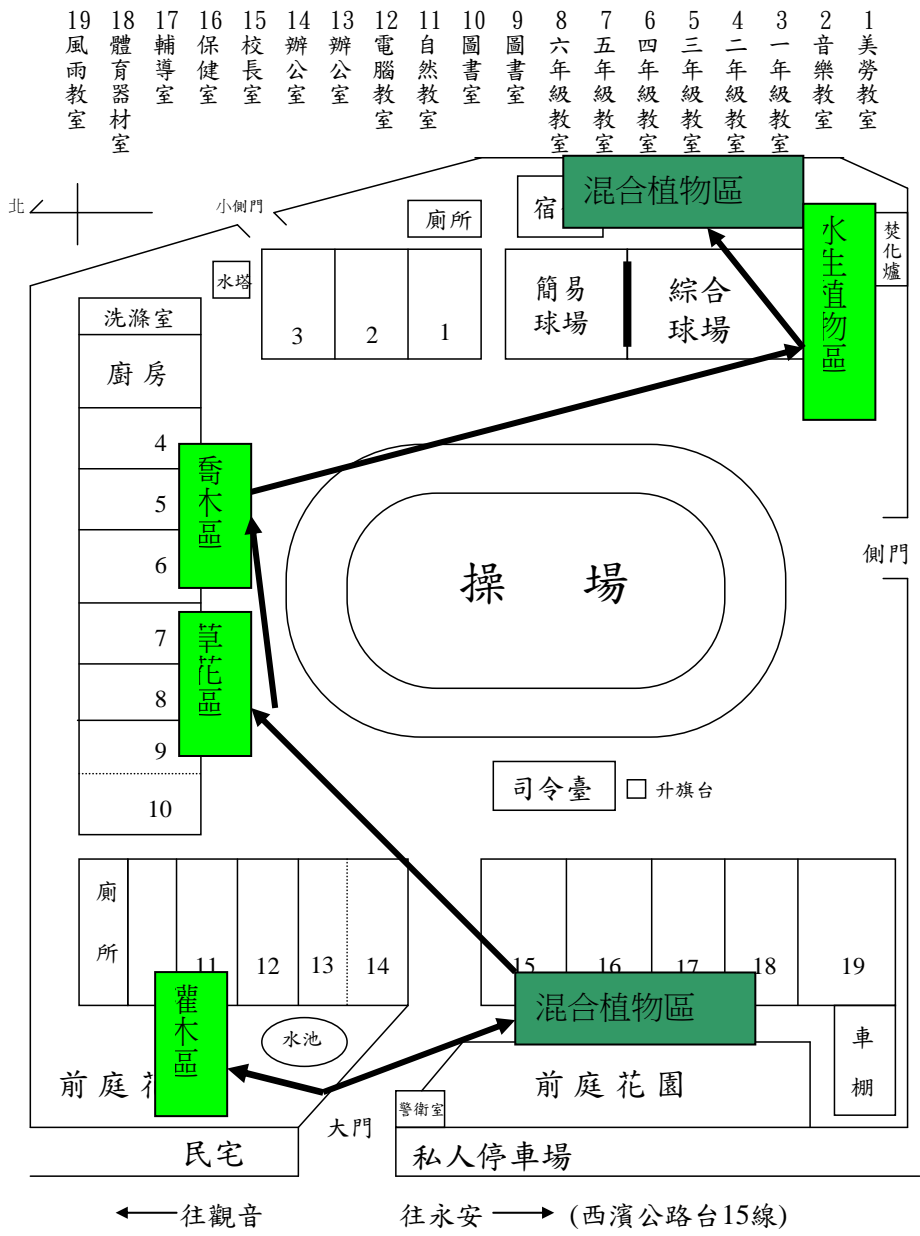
19 風雨教室
18 體育器材室
17 輔導室
16 保健室
15 校長室
14 辦公室
13 辦公室
12 電腦教室
11 自然教室
10 圖書室
9 圖書室
8 六年級教室
7 五年級教室
6 四年級教室
5 三年級教室
4 二年級教室
3 一年級教室
2 音樂教室
1 美勞教室

北
小側門
廁所
宿
混合植物區
水生植物區
焚化爐
水塔
3 2 1
簡易球場
綜合球場
洗滌室
廚房
4
5
6
喬木區
7
8
9
草花區
10
操 場
側門
司令臺
升旗台
廁所
11 12 13 14
灌木區
水池
15 16 17 18 19
混合植物區
車棚
前庭花
前庭花園
警衛室
大門
民宅
私人停車場
往觀音
往永安 (西濱公路台15線)